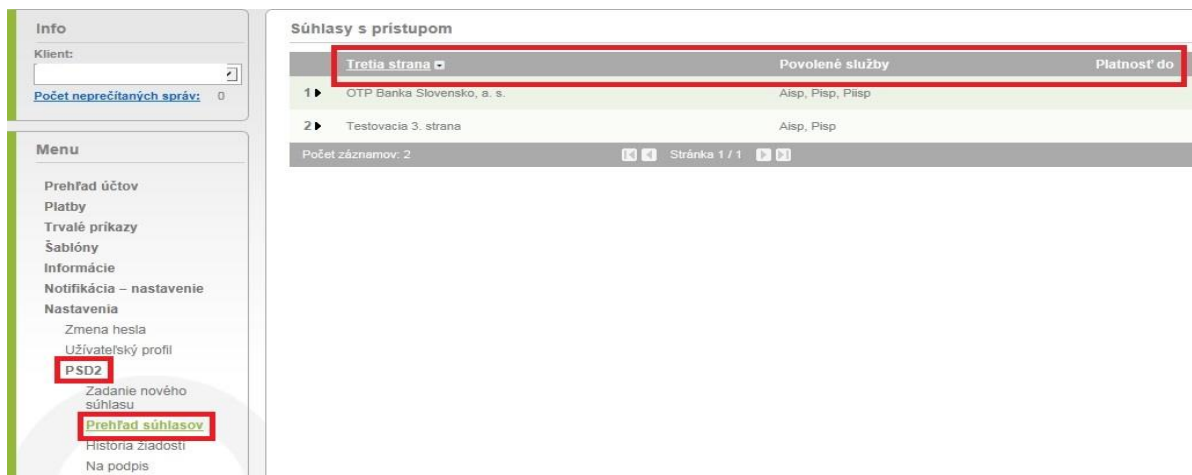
Info

Klient:

Počet neprečítaných správ: 0

Menu

Prehľad účtov
Platby
Trvalé príkazy
Šablóny
Informácie
Notifikácia – nastavenie
Nastavenia
Zmena hesla
Užívateľský profil
PSD2
Zadanie nového súhlasu
Prehľad súhlasov
História žiadostí
Na podpis

Súhlasy s prístupom

| | Tretia strana | Povolené služby | Platnosť do |
|---|---|---|---|
| 1 | OTP Banka Slovensko, a. s. | Aisp, Pisp, Piisp | |
| 2 | Testovacia 3. strana | Aisp, Pisp | |

Počet záznamov: 2 Stránka 1 / 1